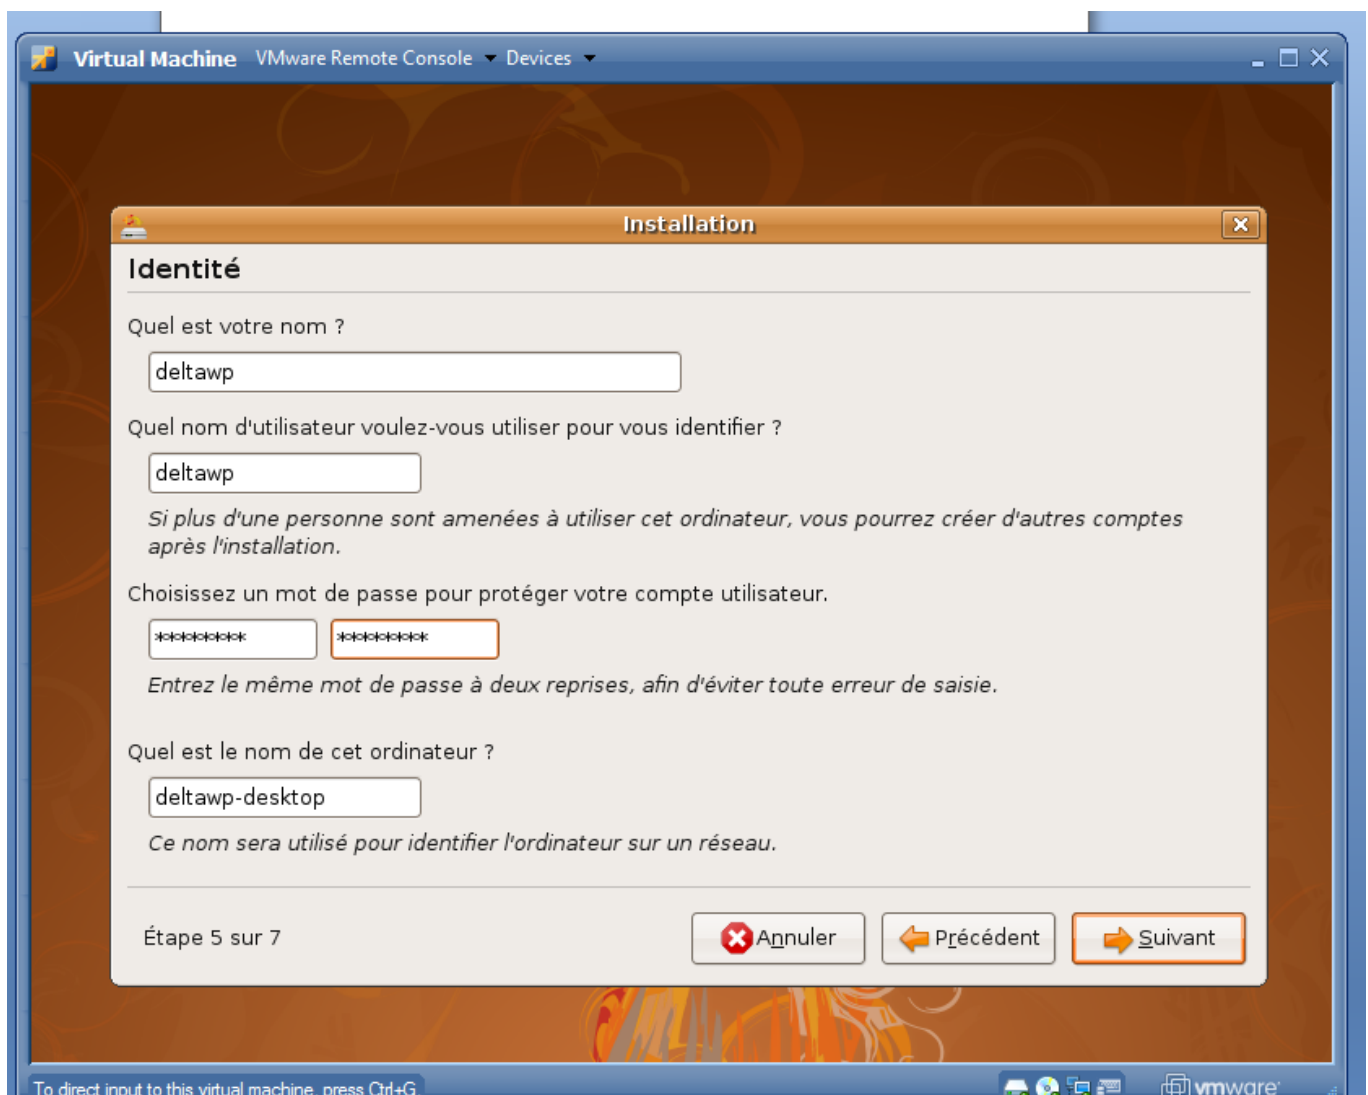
Virtual Machine VMware Remote Console Devices

Installation

Identité

Quel est votre nom ?

deltawp

Quel nom d'utilisateur voulez-vous utiliser pour vous identifier ?

deltawp

Si plus d'une personne sont amenées à utiliser cet ordinateur, vous pourrez créer d'autres comptes après l'installation.

Choisissez un mot de passe pour protéger votre compte utilisateur.

******** ********

Entrez le même mot de passe à deux reprises, afin d'éviter toute erreur de saisie.

Quel est le nom de cet ordinateur ?

deltawp-desktop

Ce nom sera utilisé pour identifier l'ordinateur sur un réseau.

Étape 5 sur 7

Annuler Précédent Suivant

To direct input to this virtual machine, press Ctrl+G

vmware